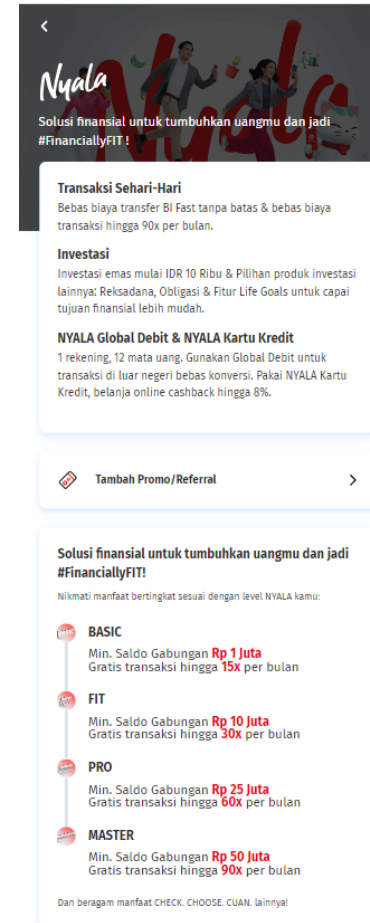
Nyala

Solusi finansial untuk tumbuhkan uangmu dan jadi #FinanciallyFIT !

Transaksi Sehari-Hari
Bebas biaya transfer BI Fast tanpa batas & bebas biaya transaksi hingga 90x per bulan.

Investasi
Investasi emas mulai IDR 10 Ribu & Pilihan produk investasi lainnya: Reksadana, Obligasi & Fitur Life Goals untuk capai tujuan finansial lebih mudah.

NYALA Global Debit & NYALA Kartu Kredit
1 rekening, 12 mata uang. Gunakan Global Debit untuk transaksi di luar negeri bebas konversi. Pakai NYALA Kartu Kredit, belanja online cashback hingga 8%.

Tambah Promo/Referral

Solusi finansial untuk tumbuhkan uangmu dan jadi #FinanciallyFIT!

Nikmati manfaat bertingkat sesuai dengan level NYALA kamu:

BASIC
Min. Saldo Gabungan Rp 1 Juta
Gratis transaksi hingga 15x per bulan

FIT
Min. Saldo Gabungan Rp 10 Juta
Gratis transaksi hingga 30x per bulan

PRO
Min. Saldo Gabungan Rp 25 Juta
Gratis transaksi hingga 60x per bulan

MASTER
Min. Saldo Gabungan Rp 50 Juta
Gratis transaksi hingga 90x per bulan

Dan beragam manfaat CHECK. CHOOSE. CUAN. lainnya!